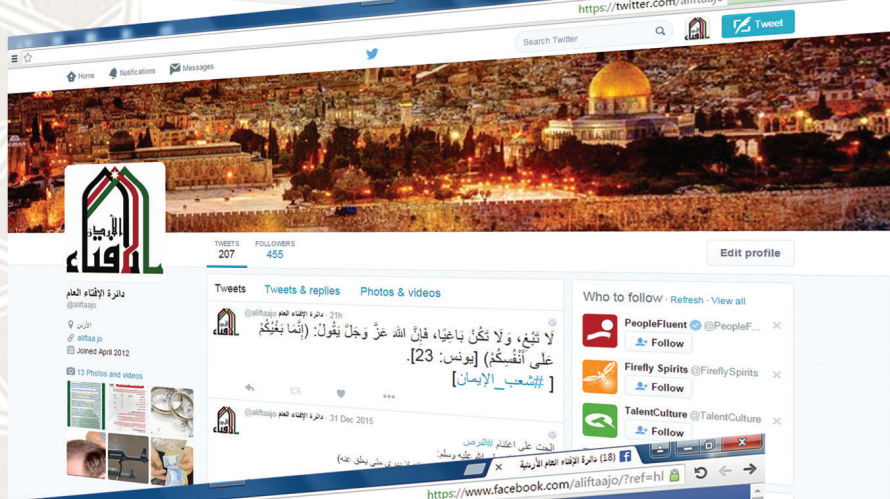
https://twitter.com/aliftaajo

Tweet

Search Twitter

Home Notifications Messages

TWEETS 207 FOLLOWERS 455

Edit profile

الإفتاء

دائرة الإفتاء العام
@aliftaajo

الأردن
aliftaa.jo
Joined April 2012

13 Photos and videos

Tweets Tweets & replies Photos & videos

دائرة الإفتاء العام @aliftaajo · 21h

لَا تَبْغِ، وَلَا تَكُنْ بَاغِيًا، فَإِنَّ اللهَ عَزَّ وَجَلَّ يَقُولُ: {إِنَّمَا بَغْيُكُمْ عَلَى أَنْفُسِكُمْ} [يونس: 23].
[ #شعب_الإيمان ]

دائرة الإفتاء العام @aliftaajo · 31 Dec 2015

الحث على اغتنام #الفرص
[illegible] صلى الله عليه وسلم:
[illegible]

Who to follow · Refresh · View all

PeopleFluent @PeopleF...
Follow

Firefly Spirits @FireflySpirits
Follow

TalentCulture @TalentCulture
Follow

(18) دائرة الإفتاء العام الأردنية

https://www.facebook.com/aliftaajo/?ref=hl